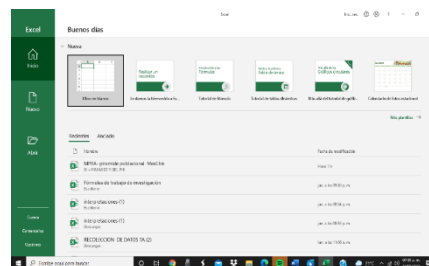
Excel

Excel

Buenos días

Inicio

Nuevo

Abrir

Nuevo

Libro en blanco

Realizar un recorrido

Bienvenido a Excel

Tutorial de fórmulas

Tutorial de tablas dinámicas

Más allá de los gráficos circulares

Calendario de fotos estacional

Más plantillas →

Recientes

Anclado

Nombre

Fecha de modificación

MPNA - proyecto profesional - WeeCite

Formulas de trabajo de investigación

intervalos sexo (7)

intervalos sexo (7)

RECOLECCION DE DATOS TA (2)

Cuenta

Comentarios

Opciones

Escribe aquí para buscar

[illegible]